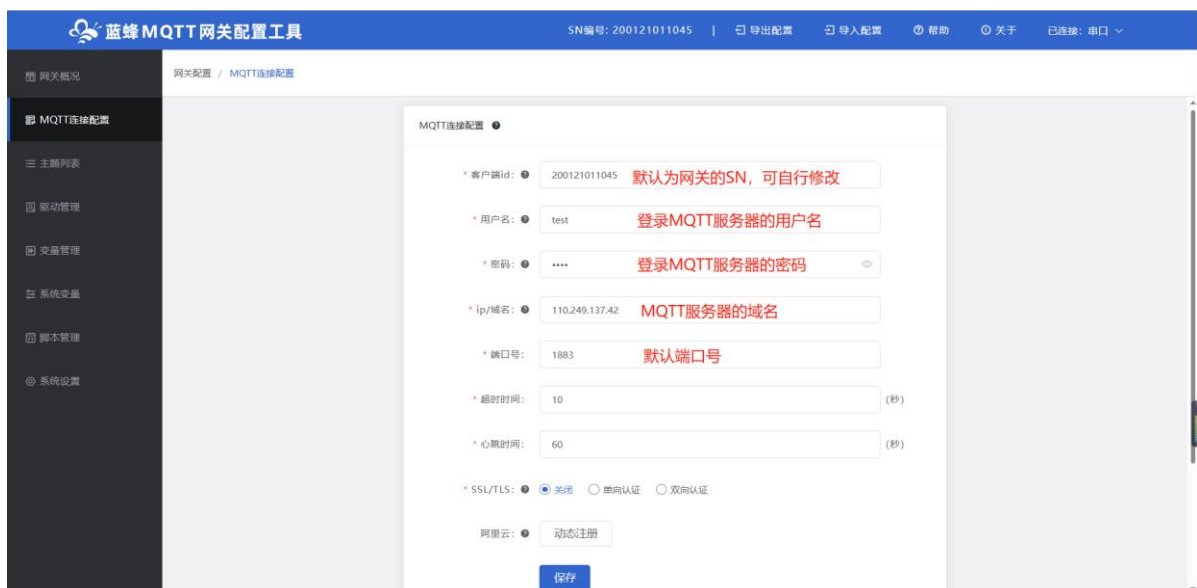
蓝蜂MQTT网关配置工具

SN编号: 200121011045 | 导出配置 导入配置 帮助 关于 已连接: 串口

网关概况
MQTT连接配置
主题列表
驱动管理
变量管理
系统变量
脚本管理
系统设置

网关配置 / MQTT连接配置

MQTT连接配置

* 客户端id: 200121011045 默认为网关的SN，可自行修改

* 用户名: test 登录MQTT服务器的用户名

* 密码: •••• 登录MQTT服务器的密码

* ip/域名: 110.249.137.42 MQTT服务器的域名

* 端口号: 1883 默认端口号

* 超时时间: 10 (秒)

* 心跳时间: 60 (秒)

* SSL/TLS: 关闭 单向认证 双向认证

阿里云: 动态注册

保存